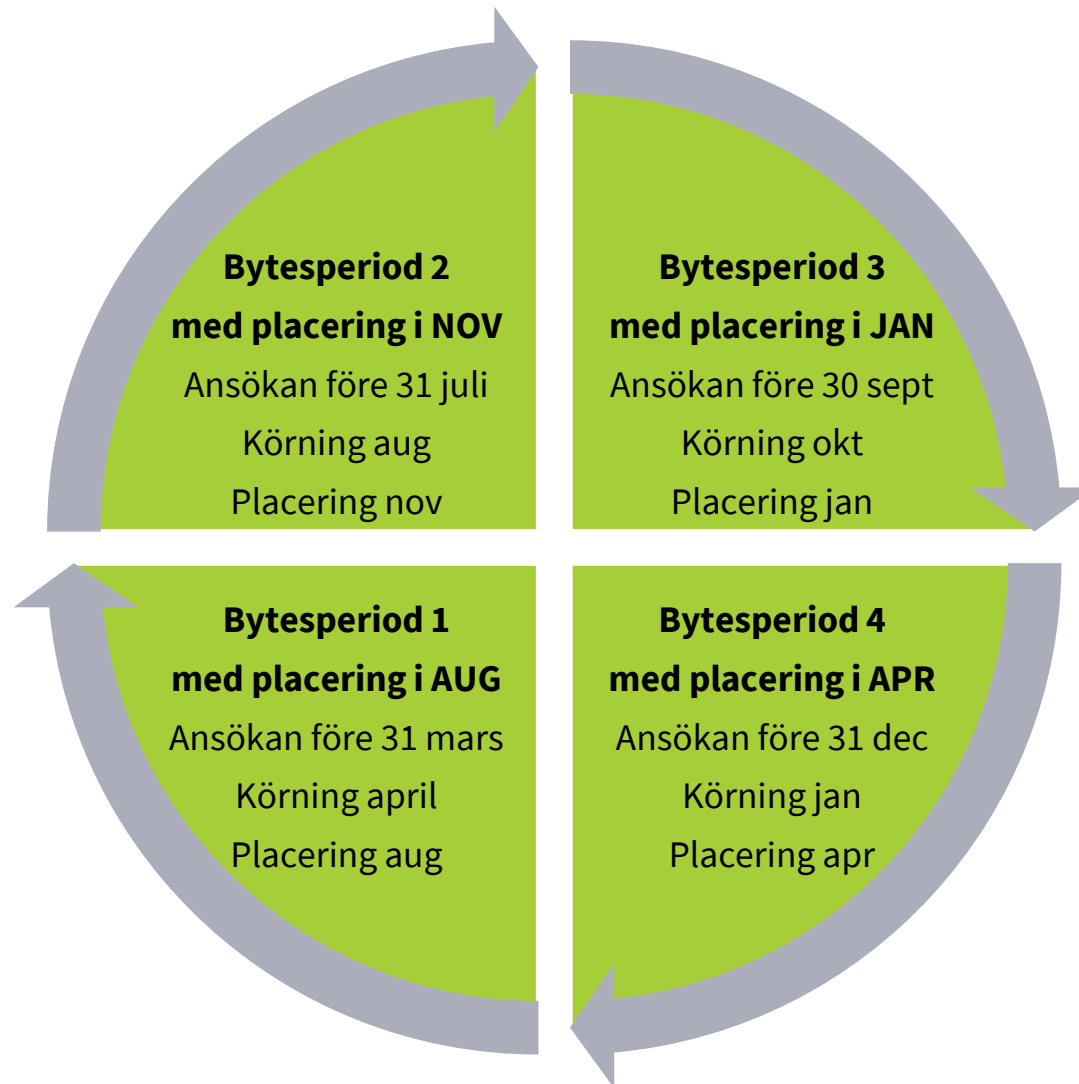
**Bytesperiod 2**
**med placering i NOV**
Ansökan före 31 juli
Körning aug
Placering nov

**Bytesperiod 3**
**med placering i JAN**
Ansökan före 30 sept
Körning okt
Placering jan

**Bytesperiod 1**
**med placering i AUG**
Ansökan före 31 mars
Körning april
Placering aug

**Bytesperiod 4**
**med placering i APR**
Ansökan före 31 dec
Körning jan
Placering apr